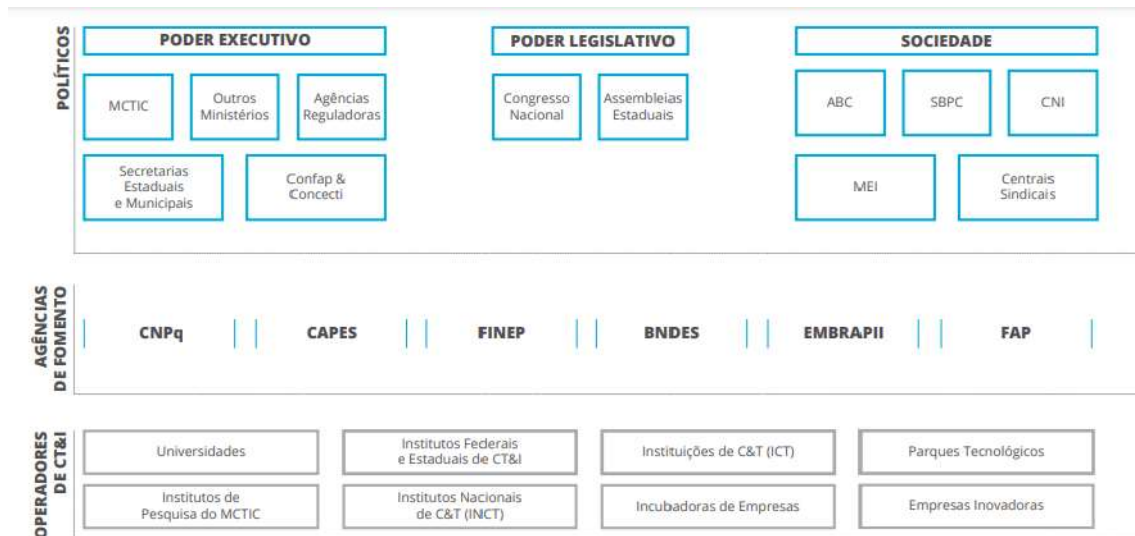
POLÍTICOS

PODER EXECUTIVO

MCTIC

Outros Ministérios

Agências Reguladoras

Secretarias Estaduais e Municipais

Confap & Concecti

PODER LEGISLATIVO

Congresso Nacional

Assembleias Estaduais

SOCIEDADE

ABC

SBPC

CNI

MEI

Centrais Sindicais

AGÊNCIAS DE FOMENTO

CNPq

CAPES

FINEP

BNDES

EMBRAPII

FAP

OPERADORES DE CT&I

Universidades

Institutos Federais e Estaduais de CT&I

Instituições de C&T (ICT)

Parques Tecnológicos

Institutos de Pesquisa do MCTIC

Institutos Nacionais de C&T (INCT)

Incubadoras de Empresas

Empresas Inovadoras